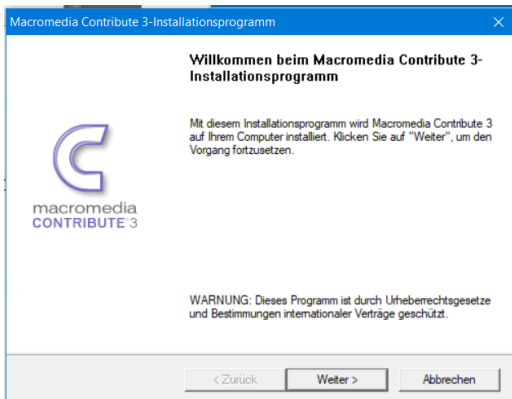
Macromedia Contribute 3-Installationsprogramm

×

Willkommen beim Macromedia Contribute 3-Installationsprogramm

Mit diesem Installationsprogramm wird Macromedia Contribute 3 auf Ihrem Computer installiert. Klicken Sie auf "Weiter", um den Vorgang fortzusetzen.

macromedia
CONTRIBUTE™3

WARNUNG: Dieses Programm ist durch Urheberrechtsgesetze und Bestimmungen internationaler Verträge geschützt.

< Zurück

Weiter >

Abbrechen